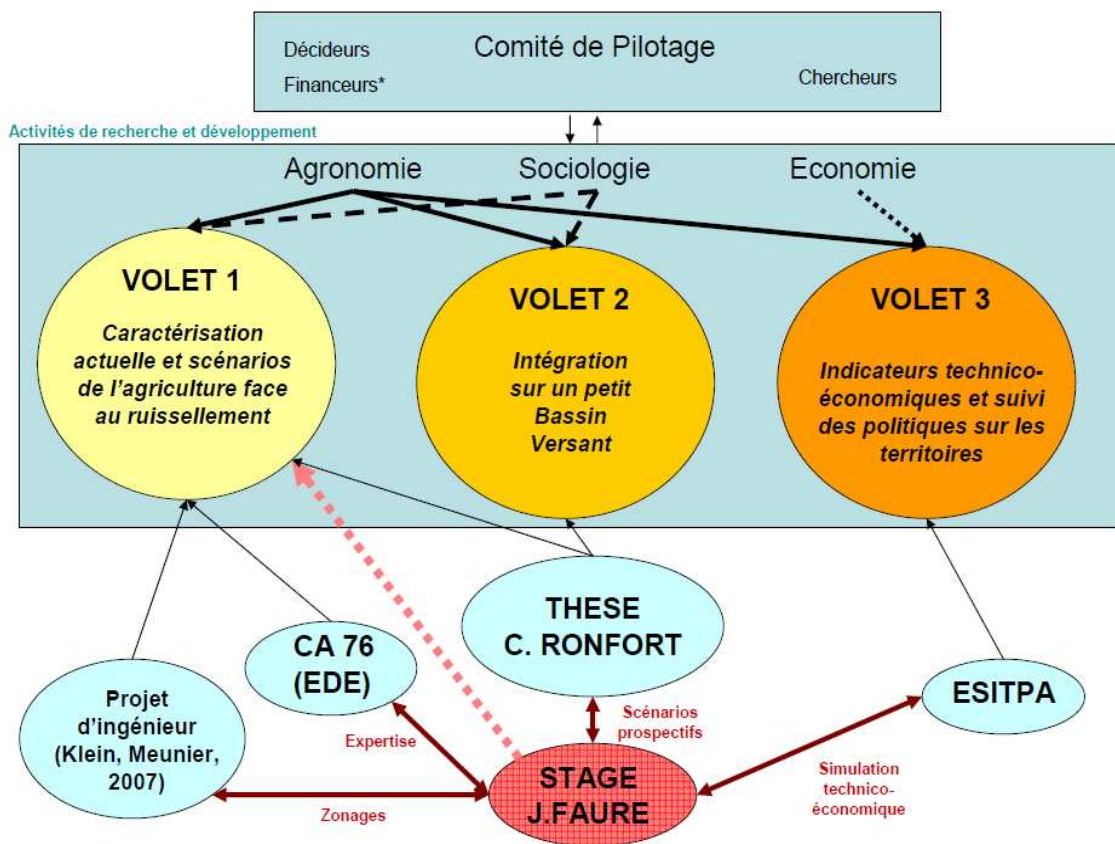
Décideurs
Financeurs*
Comité de Pilotage
Chercheurs

Activités de recherche et développement

Agronomie
Sociologie
Economie

VOLET 1
Caractérisation actuelle et scénarios de l'agriculture face au ruissellement

VOLET 2
Intégration sur un petit Bassin Versant

VOLET 3
Indicateurs technico-économiques et suivi des politiques sur les territoires

THESE
C. RONFORT

CA 76
(EDE)

Projet d'ingénieur
(Klein, Meunier, 2007)

ESITPA

Expertise

Scénarios prospectifs

STAGE
J.FAURE

Zonages

Simulation technico-économique